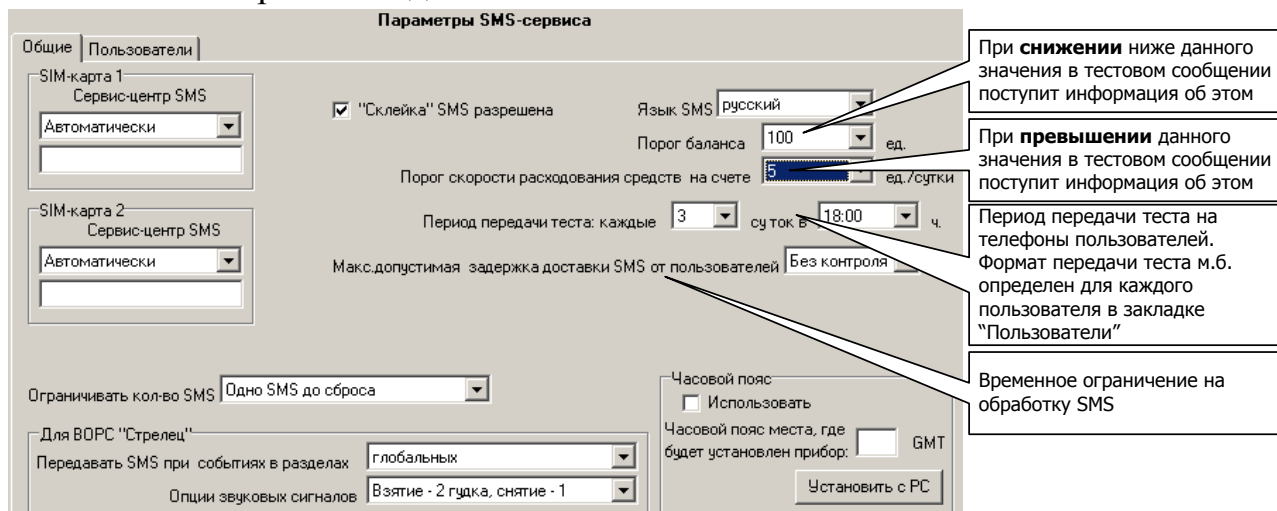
Параметры SMS-сервиса

Общие | Пользователи

SIM-карта 1
Сервис-центр SMS
Автоматически

SIM-карта 2
Сервис-центр SMS
Автоматически

"Склейка" SMS разрешена

Язык SMS русский

Порог баланса 100 ед.

Порог скорости расходования средств на счете 5 ед./сутки

Период передачи теста: каждые 3 суток в 18:00 ч.

Макс.допустимая задержка доставки SMS от пользователей Без контроля

Ограничивать кол-во SMS Одно SMS до сброса

Для ВОРС "Стрелец"
Передавать SMS при событиях в разделах глобальных
Опции звуковых сигналов Взятие - 2 гудка, снятие - 1

Часовой пояс
Использовать
Часовой пояс места, где будет установлен прибор: GMT
Установить с PC

При **снижении** ниже данного значения в тестовом сообщении поступит информация об этом

При **превышении** данного значения в тестовом сообщении поступит информация об этом

Период передачи теста на телефоны пользователей. Формат передачи теста м.б. определен для каждого пользователя в закладке "Пользователи"

Временное ограничение на обработку SMS